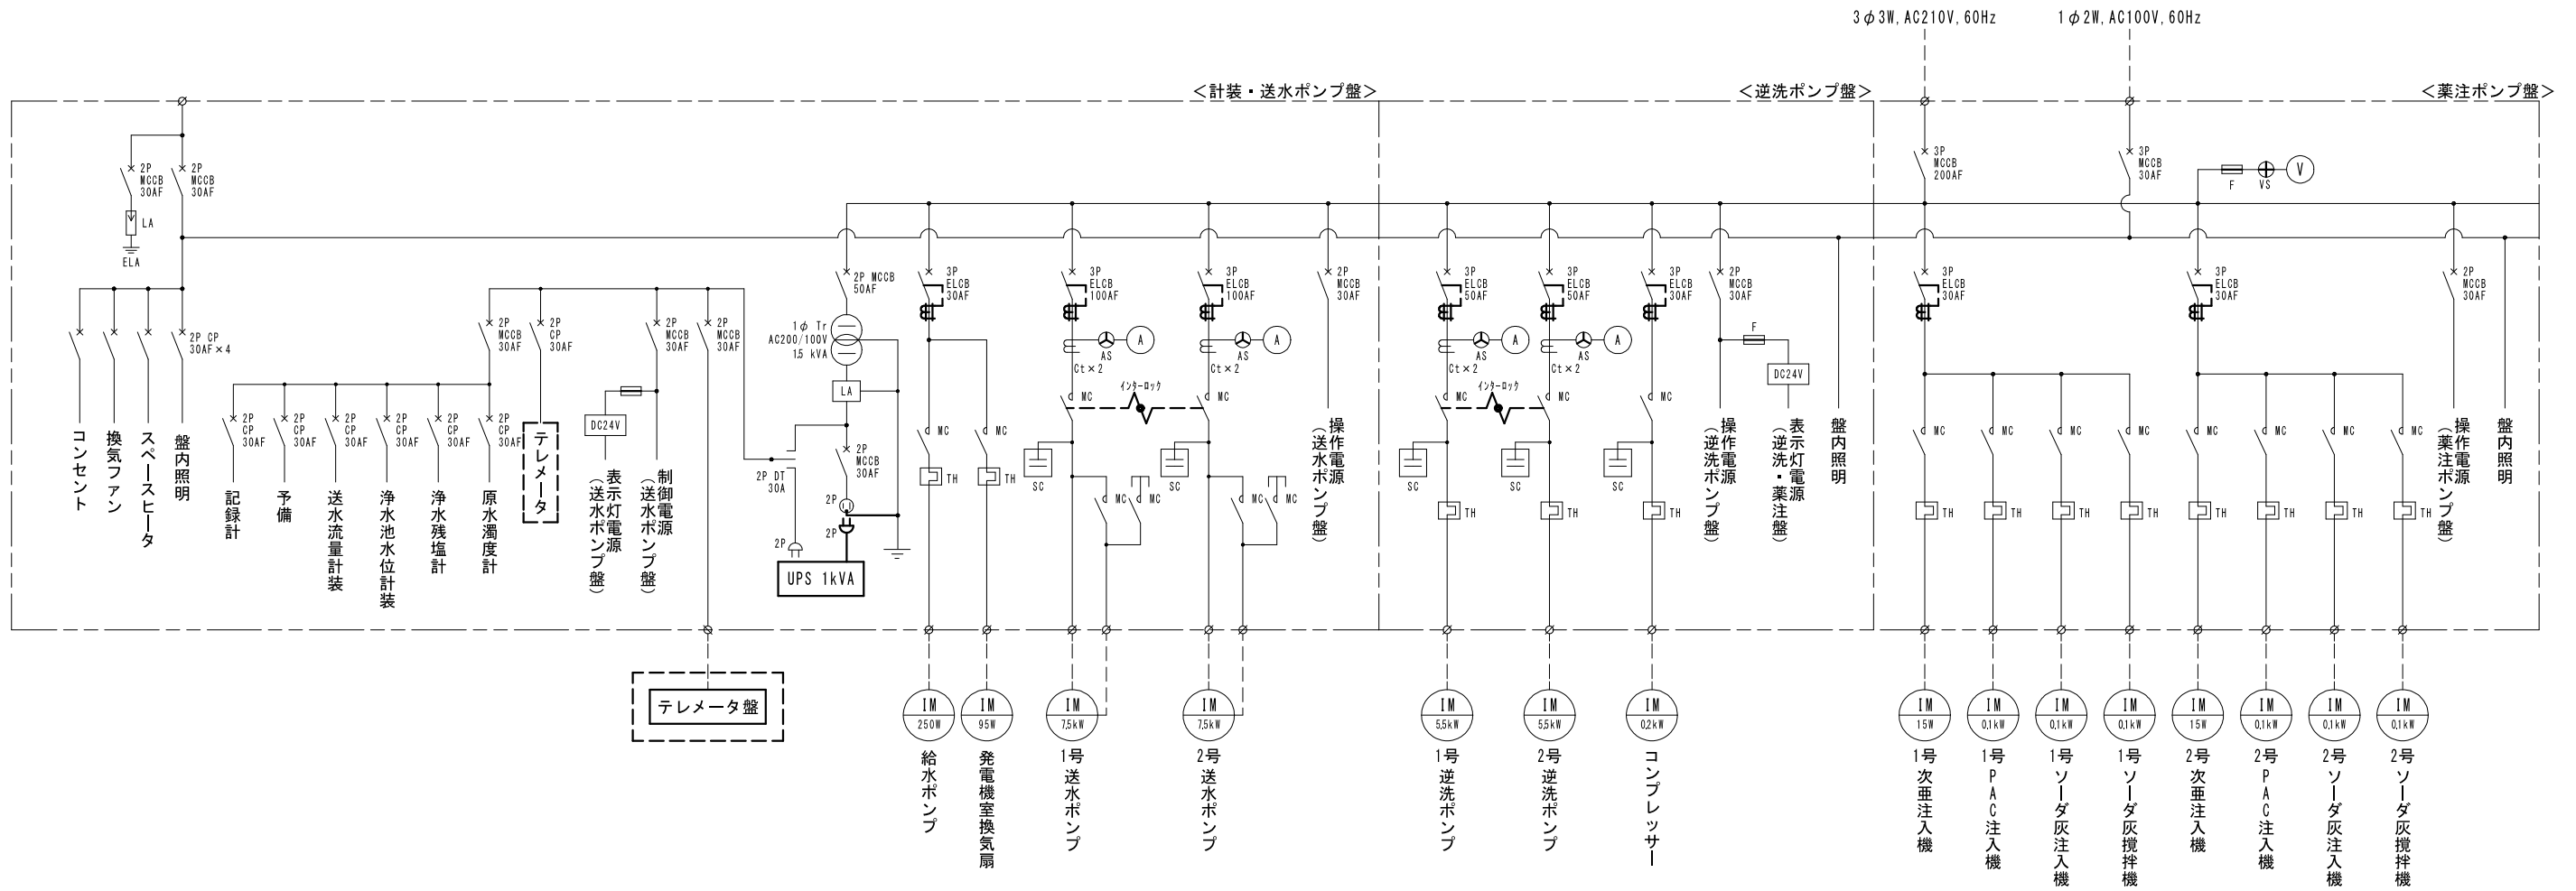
3φ3W, AC210V, 60Hz
1φ2W, AC100V, 60Hz

<計装・送水ポンプ盤>
<逆洗ポンプ盤>
<薬注ポンプ盤>

2P MCCB 30AF
2P MCCB 30AF
LA
ELA
2P CP 30AF×4
コンセント
換気ファン
スペースヒータ
盤内照明

2P MCCB 30AF
2P CP 30AF
2P MCCB 30AF
2P MCCB 30AF
2P CP 30AF
2P CP 30AF
2P CP 30AF
2P CP 30AF
2P CP 30AF
2P CP 30AF
記録計
予備
送水流量計装
浄水池水位計装
浄水残塩計
原水濁度計
テレメータ
DC24V
表示灯電源(送水ポンプ盤)
制御電源(送水ポンプ盤)

2P MCCB 50AF
1φ Tr AC200/100V 1.5 kVA
LA
2P DT 30A
2P MCCB 30AF
2P
2P
2P
UPS 1kVA
テレメータ盤

3P ELCB 30AF
MC
MC
TH
TH
3P ELCB 100AF
3P ELCB 100AF
AS
A
AS
A
Ct×2
Ct×2
インターロック
MC
MC
SC
SC
MC
MC
MC
MC
2P MCCB 30AF
操作電源(送水ポンプ盤)

IM 250W
IM 95W
IM 7.5kW
IM 7.5kW
給水ポンプ
発電機室換気扇
1号送水ポンプ
2号送水ポンプ

3P ELCB 50AF
3P ELCB 50AF
3P ELCB 30AF
2P MCCB 30AF
AS
A
AS
A
Ct×2
Ct×2
インターロック
MC
MC
MC
SC
SC
SC
TH
TH
TH
F
DC24V
操作電源(逆洗ポンプ盤)
表示灯電源(逆洗・薬注盤)
盤内照明

IM 5.5kW
IM 5.5kW
IM 0.2kW
1号逆洗ポンプ
2号逆洗ポンプ
コンプレッサー

3P MCCB 200AF
3P MCCB 30AF
F
VS
V
3P ELCB 30AF
3P ELCB 30AF
2P MCCB 30AF
MC
MC
MC
MC
MC
MC
MC
MC
TH
TH
TH
TH
TH
TH
TH
TH
操作電源(薬注ポンプ盤)
盤内照明

IM 15W
IM 0.1kW
IM 0.1kW
IM 0.1kW
IM 15W
IM 0.1kW
IM 0.1kW
IM 0.1kW
1号次亜注入機
1号PAC注入機
1号ソーダ灰注入機
1号ソーダ灰撹拌機
2号次亜注入機
2号PAC注入機
2号ソーダ灰注入機
2号ソーダ灰撹拌機